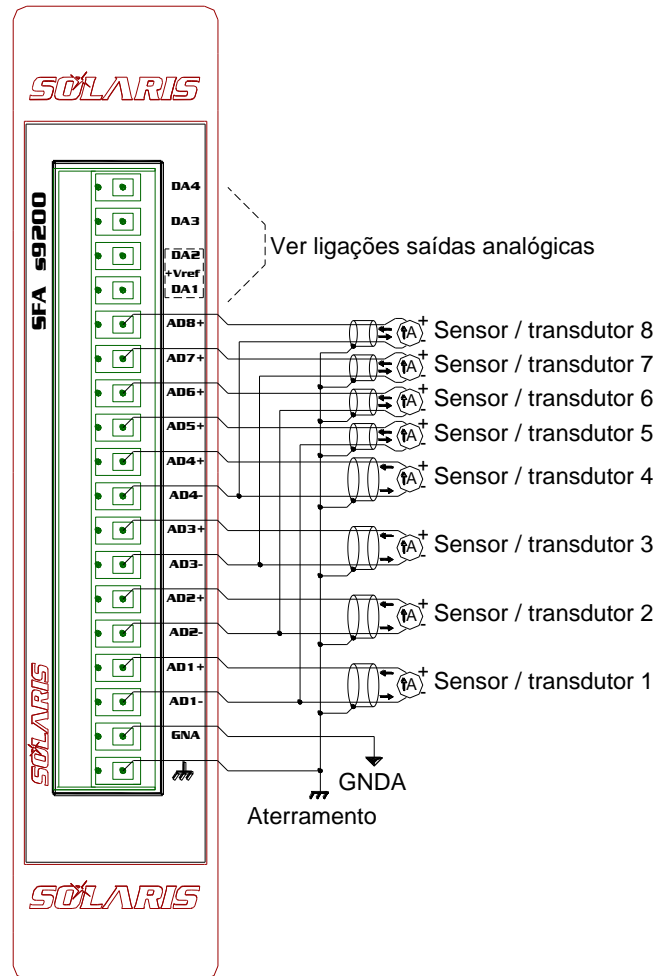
SOLARIS

SFA s9200

DA4
DA3
DA2
+Vref
DA1
AD8+
AD7+
AD6+
AD5+
AD4+
AD4-
AD3+
AD3-
AD2+
AD2-
AD1+
AD1-
GNA

Ver ligações saídas analógicas

A + Sensor / transdutor 8
A + Sensor / transdutor 7
A + Sensor / transdutor 6
A + Sensor / transdutor 5
A + Sensor / transdutor 4
A + Sensor / transdutor 3
A + Sensor / transdutor 2
A + Sensor / transdutor 1

GNDA

Aterramento

SOLARIS

SOLARIS